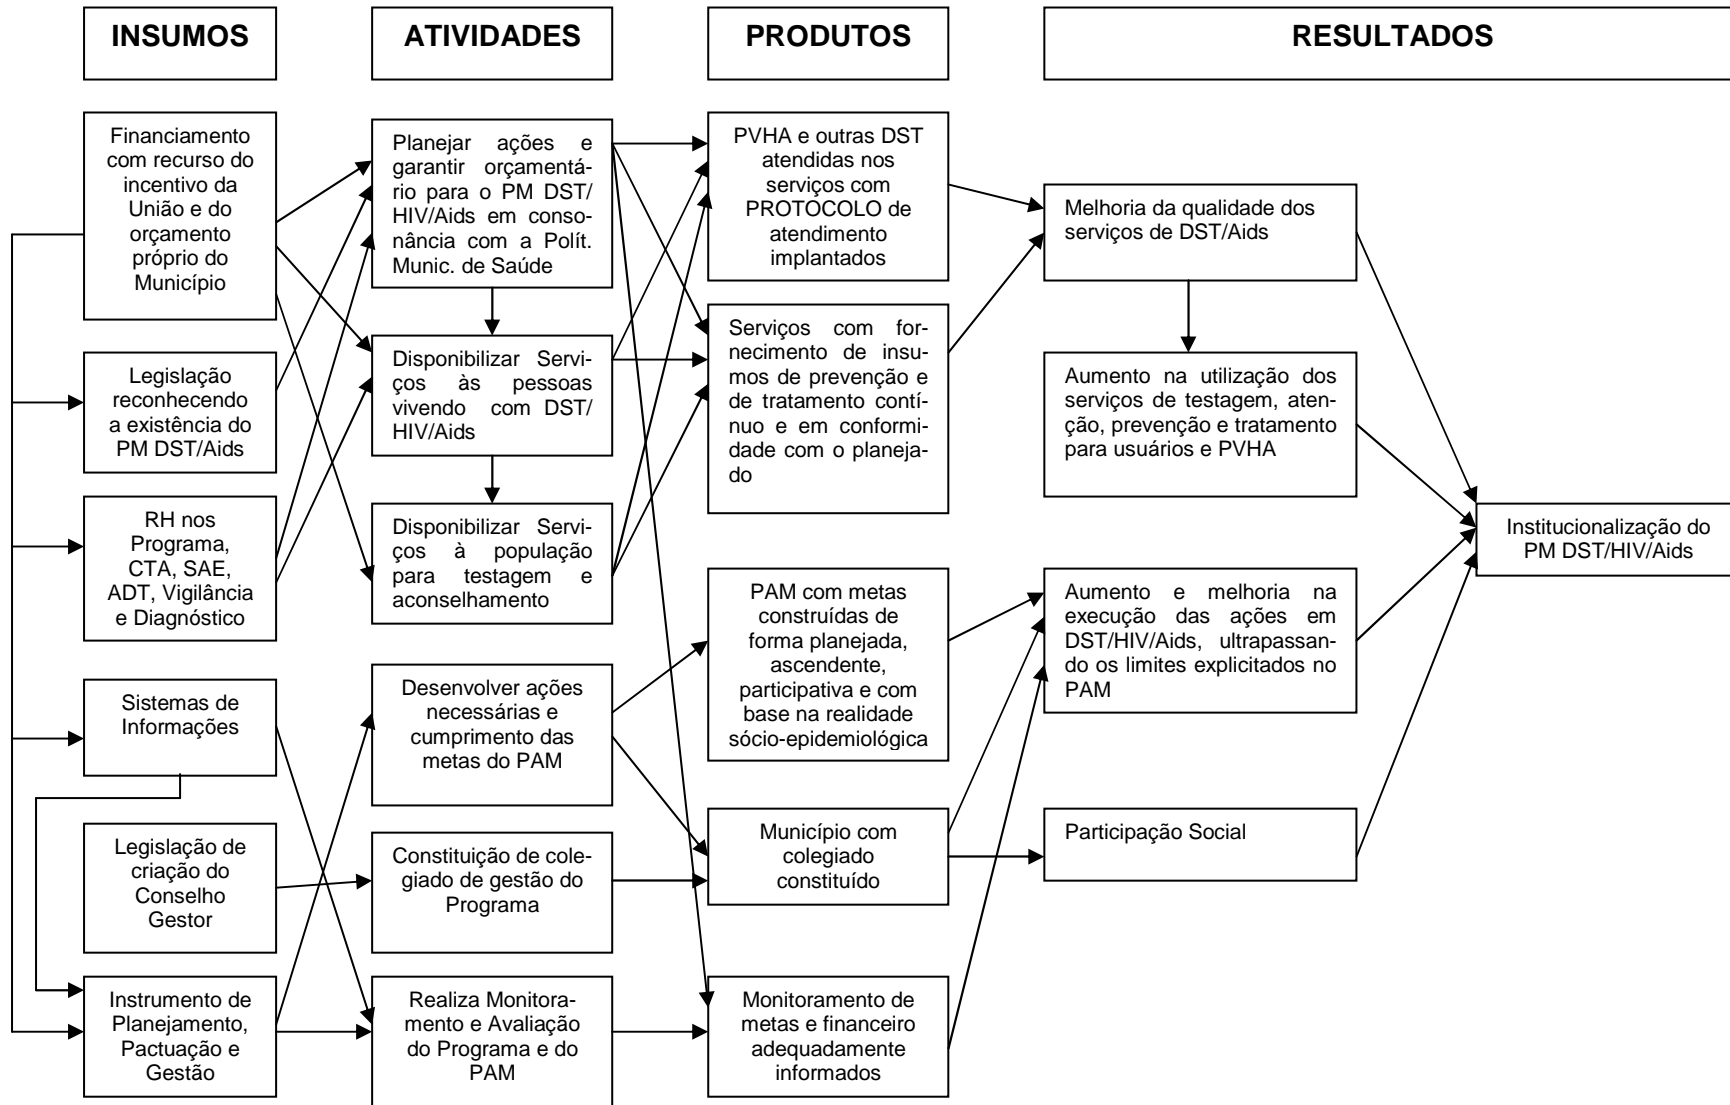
INSUMOS

ATIVIDADES

PRODUTOS

RESULTADOS

Financiamento com recurso do incentivo da União e do orçamento próprio do Município

Legislação reconhecendo a existência do PM DST/Aids

RH nos Programa, CTA, SAE, ADT, Vigilância e Diagnóstico

Sistemas de Informações

Legislação de criação do Conselho Gestor

Instrumento de Planejamento, Pactuação e Gestão

Planejar ações e garantir orçamentário para o PM DST/HIV/Aids em consonância com a Polít. Munic. de Saúde

Disponibilizar Serviços às pessoas vivendo com DST/HIV/Aids

Disponibilizar Serviços à população para testagem e aconselhamento

Desenvolver ações necessárias e cumprimento das metas do PAM

Constituição de colegiado de gestão do Programa

Realiza Monitoramento e Avaliação do Programa e do PAM

PVHA e outras DST atendidas nos serviços com PROTOCOLO de atendimento implantados

Serviços com fornecimento de insumos de prevenção e de tratamento contínuo e em conformidade com o planejado

PAM com metas construídas de forma planejada, ascendente, participativa e com base na realidade sócio-epidemiológica

Município com colegiado constituído

Monitoramento de metas e financeiro adequadamente informados

Melhoria da qualidade dos serviços de DST/Aids

Aumento na utilização dos serviços de testagem, atenção, prevenção e tratamento para usuários e PVHA

Aumento e melhoria na execução das ações em DST/HIV/Aids, ultrapassando os limites explicitados no PAM

Participação Social

Institucionalização do PM DST/HIV/Aids